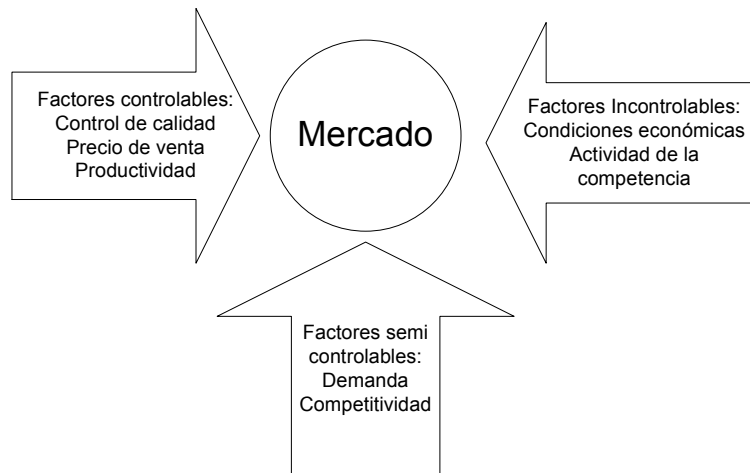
Factores controlables:
Control de calidad
Precio de venta
Productividad

Mercado

Factores Incontrolables:
Condiciones económicas
Actividad de la competencia

Factores semi controlables:
Demanda
Competitividad